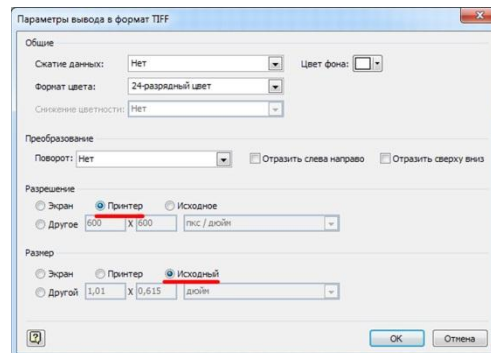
Параметры вывода в формат TIFF

Общие
Сжатие данных: Нет
Цвет фона:
Формат цвета: 24-разрядный цвет
Снижение цветности: Нет

Преобразование
Поворот: Нет
Отразить слева направо
Отразить сверху вниз

Разрешение
Экран
Принтер
Исходное
Другое 600 X 600 пкс / дюйм

Размер
Экран
Принтер
Исходный
Другой 1,01 X 0,615 дюйм

?
OK
Отмена